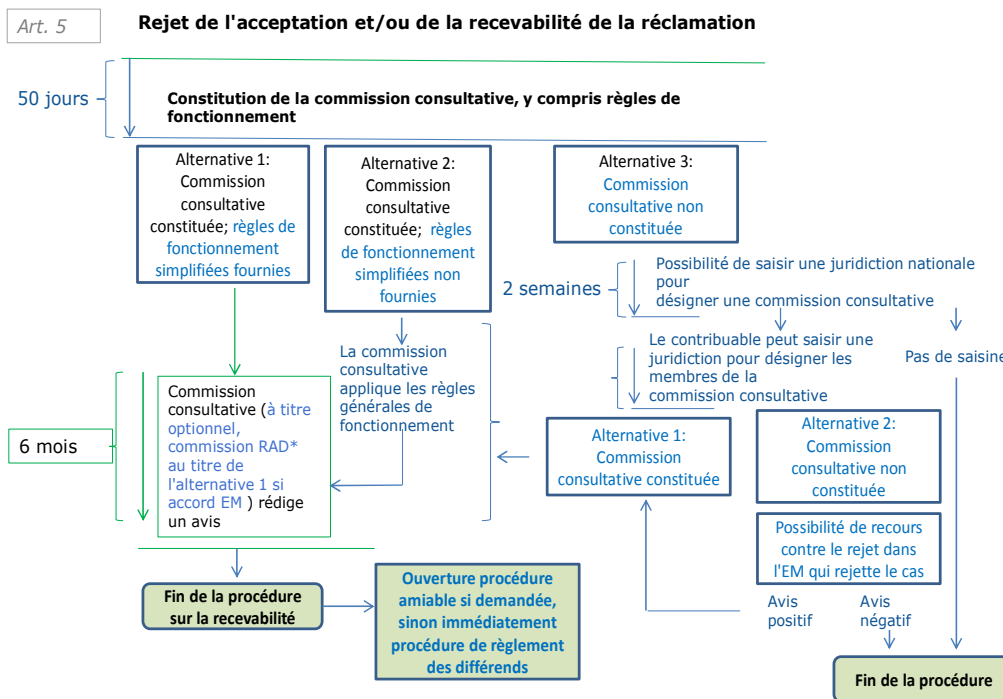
Art. 5

Rejet de l'acceptation et/ou de la recevabilité de la réclamation

50 jours

Constitution de la commission consultative, y compris règles de fonctionnement

Alternative 1: Commission consultative constituée; règles de fonctionnement simplifiées fournies

Alternative 2: Commission consultative constituée; règles de fonctionnement simplifiées non fournies

Alternative 3: Commission consultative non constituée

2 semaines

Possibilité de saisir une juridiction nationale pour désigner une commission consultative

Le contribuable peut saisir une juridiction pour désigner les membres de la commission consultative

Pas de saisine

La commission consultative applique les règles générales de fonctionnement

6 mois

Commission consultative (à titre optionnel, commission RAD* au titre de l'alternative 1 si accord EM ) rédige un avis

Alternative 1: Commission consultative constituée

Alternative 2: Commission consultative non constituée

Possibilité de recours contre le rejet dans l'EM qui rejette le cas

Avis positif

Avis négatif

Fin de la procédure sur la recevabilité

Ouverture procédure amiable si demandée, sinon immédiatement procédure de règlement des différends

Fin de la procédure